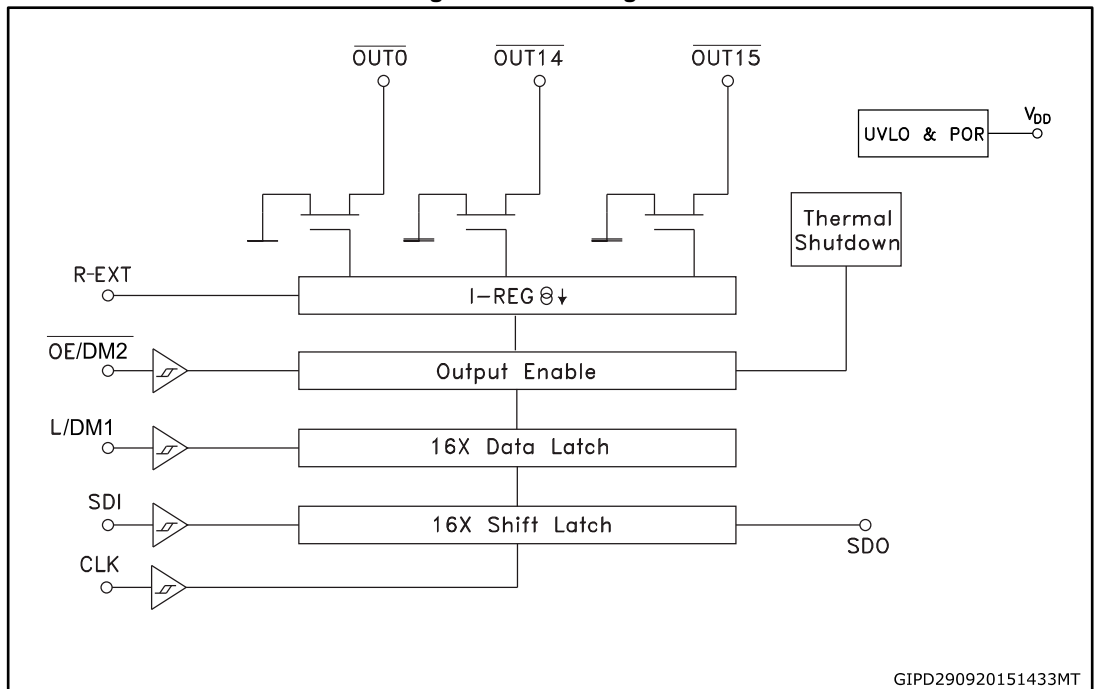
$\overline{OUT0}$

$\overline{OUT14}$

$\overline{OUT15}$

UVLO & POR

$V_{DD}$

Thermal Shutdown

R-EXT

I-REG

$\overline{OE/DM2}$

Output Enable

L/DM1

16X Data Latch

SDI

16X Shift Latch

SDO

CLK

GIPD290920151433MT